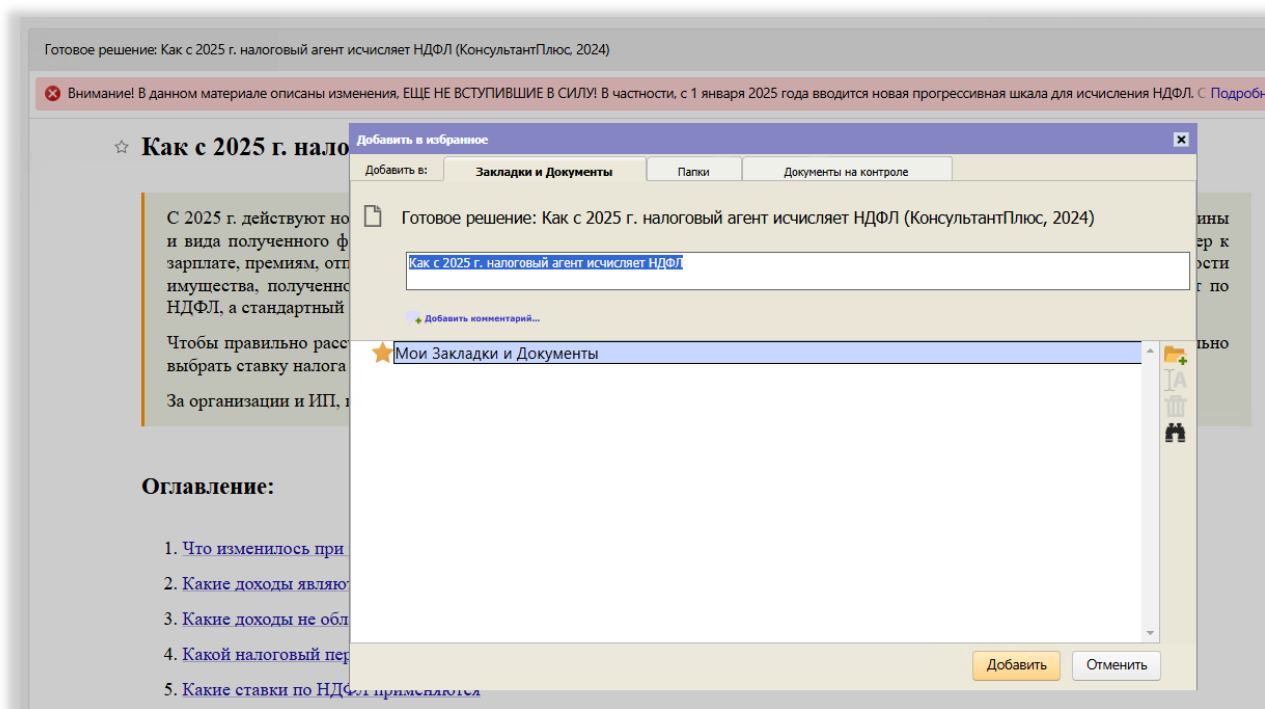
Готовое решение: Как с 2025 г. налоговый агент исчисляет НДФЛ (КонсультантПлюс, 2024)

Внимание! В данном материале описаны изменения, ЕЩЕ НЕ ВСТУПИВШИЕ В СИЛУ! В частности, с 1 января 2025 года вводится новая прогрессивная шкала для исчисления НДФЛ. С Подробн

☆ Как с 2025 г. нало

С 2025 г. действуют но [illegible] ины и вида полученного ф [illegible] ер к зарплате, премиям, от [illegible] ости имущества, полученно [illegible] г по НДФЛ, а стандартный

Чтобы правильно расс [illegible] ьно выбрать ставку налога

За организации и ИП, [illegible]

Оглавление:

1. Что изменилось при
2. Какие доходы являю
3. Какие доходы не обл
4. Какой налоговый пер
5. Какие ставки по НДФЛ применяются

Добавить в избранное

Добавить в:

Закладки и Документы

Папки

Документы на контроле

Готовое решение: Как с 2025 г. налоговый агент исчисляет НДФЛ (КонсультантПлюс, 2024)

Как с 2025 г. налоговый агент исчисляет НДФЛ

Добавить комментарий...

Мои Закладки и Документы

Добавить

Отменить